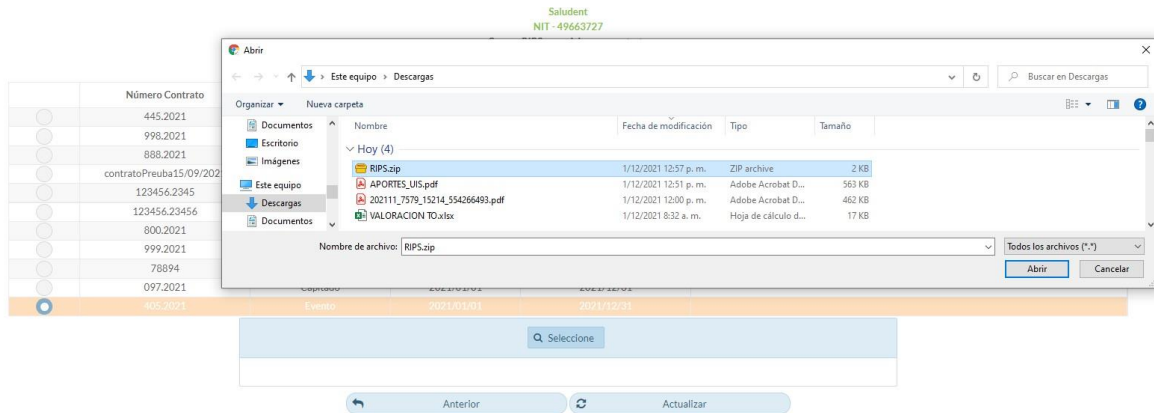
Saludent
NIT - 49663727

Abrir

Este equipo > Descargas

Buscar en Descargas

Organizar ▾ Nueva carpeta

Documentos
Escritorio
Imágenes
Este equipo
Descargas
Documentos

| Nombre | Fecha de modificación | Tipo | Tamaño |
|---|---|---|---|
| Hoy (4) | | | |
| RIPS.zip | 1/12/2021 12:57 p. m. | ZIP archive | 2 KB |
| APORTES_UIS.pdf | 1/12/2021 12:51 p. m. | Adobe Acrobat D... | 563 KB |
| 202111_7579_15214_554266493.pdf | 1/12/2021 12:00 p. m. | Adobe Acrobat D... | 462 KB |
| VALORACION TO.xlsx | 1/12/2021 8:32 a. m. | Hoja de cálculo d... | 17 KB |

Nombre de archivo: RIPS.zip

Todos los archivos (*.*)

Abrir Cancelar

| Número Contrato | | | |
|---|---|---|---|
| 445.2021 | | | |
| 998.2021 | | | |
| 888.2021 | | | |
| contratoPreuba15/09/202 | | | |
| 123456.2345 | | | |
| 123456.23456 | | | |
| 800.2021 | | | |
| 999.2021 | | | |
| 78894 | | | |
| 097.2021 | Capitado | 2021/01/01 | 2021/12/31 |
| 605.2021 | Evento | 2021/01/01 | 2021/12/31 |

Seleccione

Anterior Actualizar